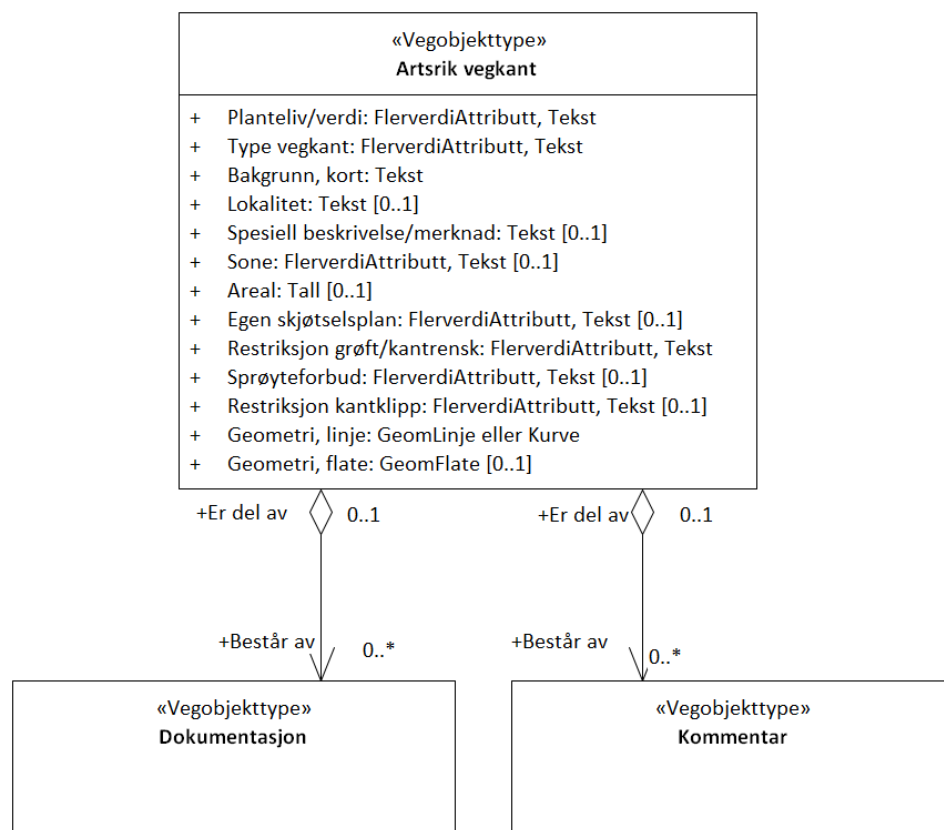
«Vegobjekttype»
Artsrik vegkant

+ Planteliv/verdi: FlerverdiAttributt, Tekst
+ Type vegkant: FlerverdiAttributt, Tekst
+ Bakgrunn, kort: Tekst
+ Lokalitet: Tekst [0..1]
+ Spesiell beskrivelse/merknad: Tekst [0..1]
+ Sone: FlerverdiAttributt, Tekst [0..1]
+ Areal: Tall [0..1]
+ Egen skjøtselsplan: FlerverdiAttributt, Tekst [0..1]
+ Restriksjon grøft/kantrensk: FlerverdiAttributt, Tekst
+ Sprøyteforbud: FlerverdiAttributt, Tekst [0..1]
+ Restriksjon kantklipp: FlerverdiAttributt, Tekst [0..1]
+ Geometri, linje: GeomLinje eller Kurve
+ Geometri, flate: GeomFlate [0..1]

+Er del av 0..1

+Er del av 0..1

+Består av 0..*

+Består av 0..*

«Vegobjekttype»
Dokumentasjon

«Vegobjekttype»
Kommentar